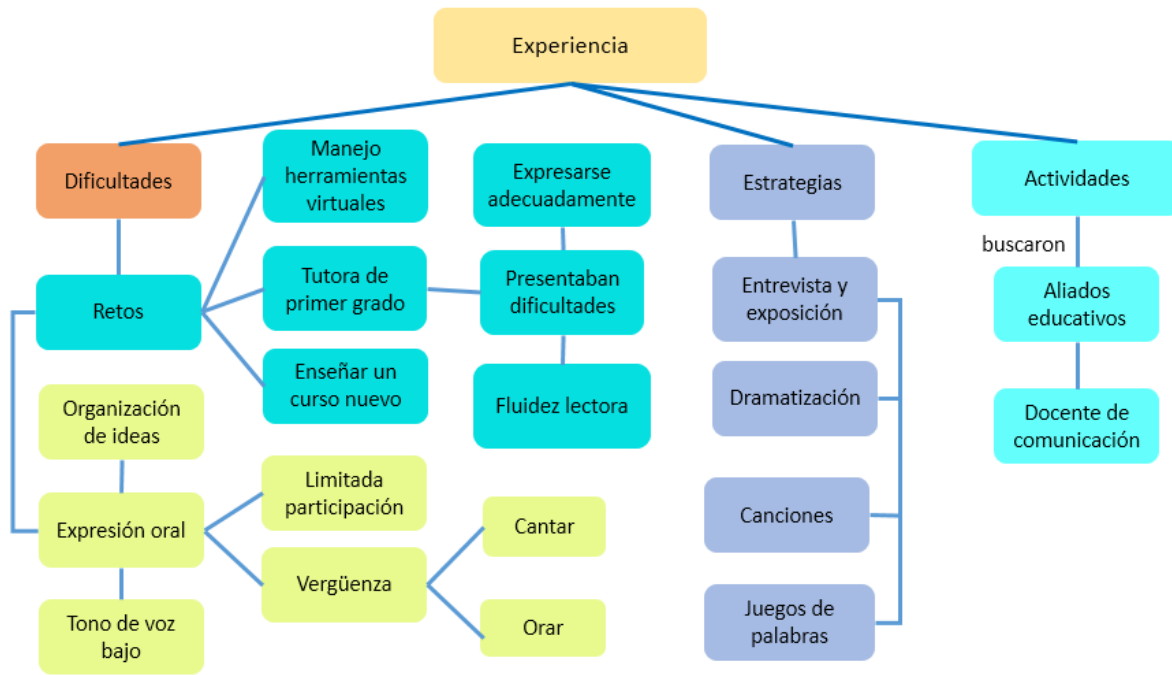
Experiencia

Dificultades

Retos

Manejo herramientas virtuales

Tutora de primer grado

Enseñar un curso nuevo

Expresarse adecuadamente

Presentaban dificultades

Fluidez lectora

Organización de ideas

Expresión oral

Tono de voz bajo

Limitada participación

Vergüenza

Cantar

Orar

Estrategias

Entrevista y exposición

Dramatización

Canciones

Juegos de palabras

Actividades

buscaron

Aliados educativos

Docente de comunicación